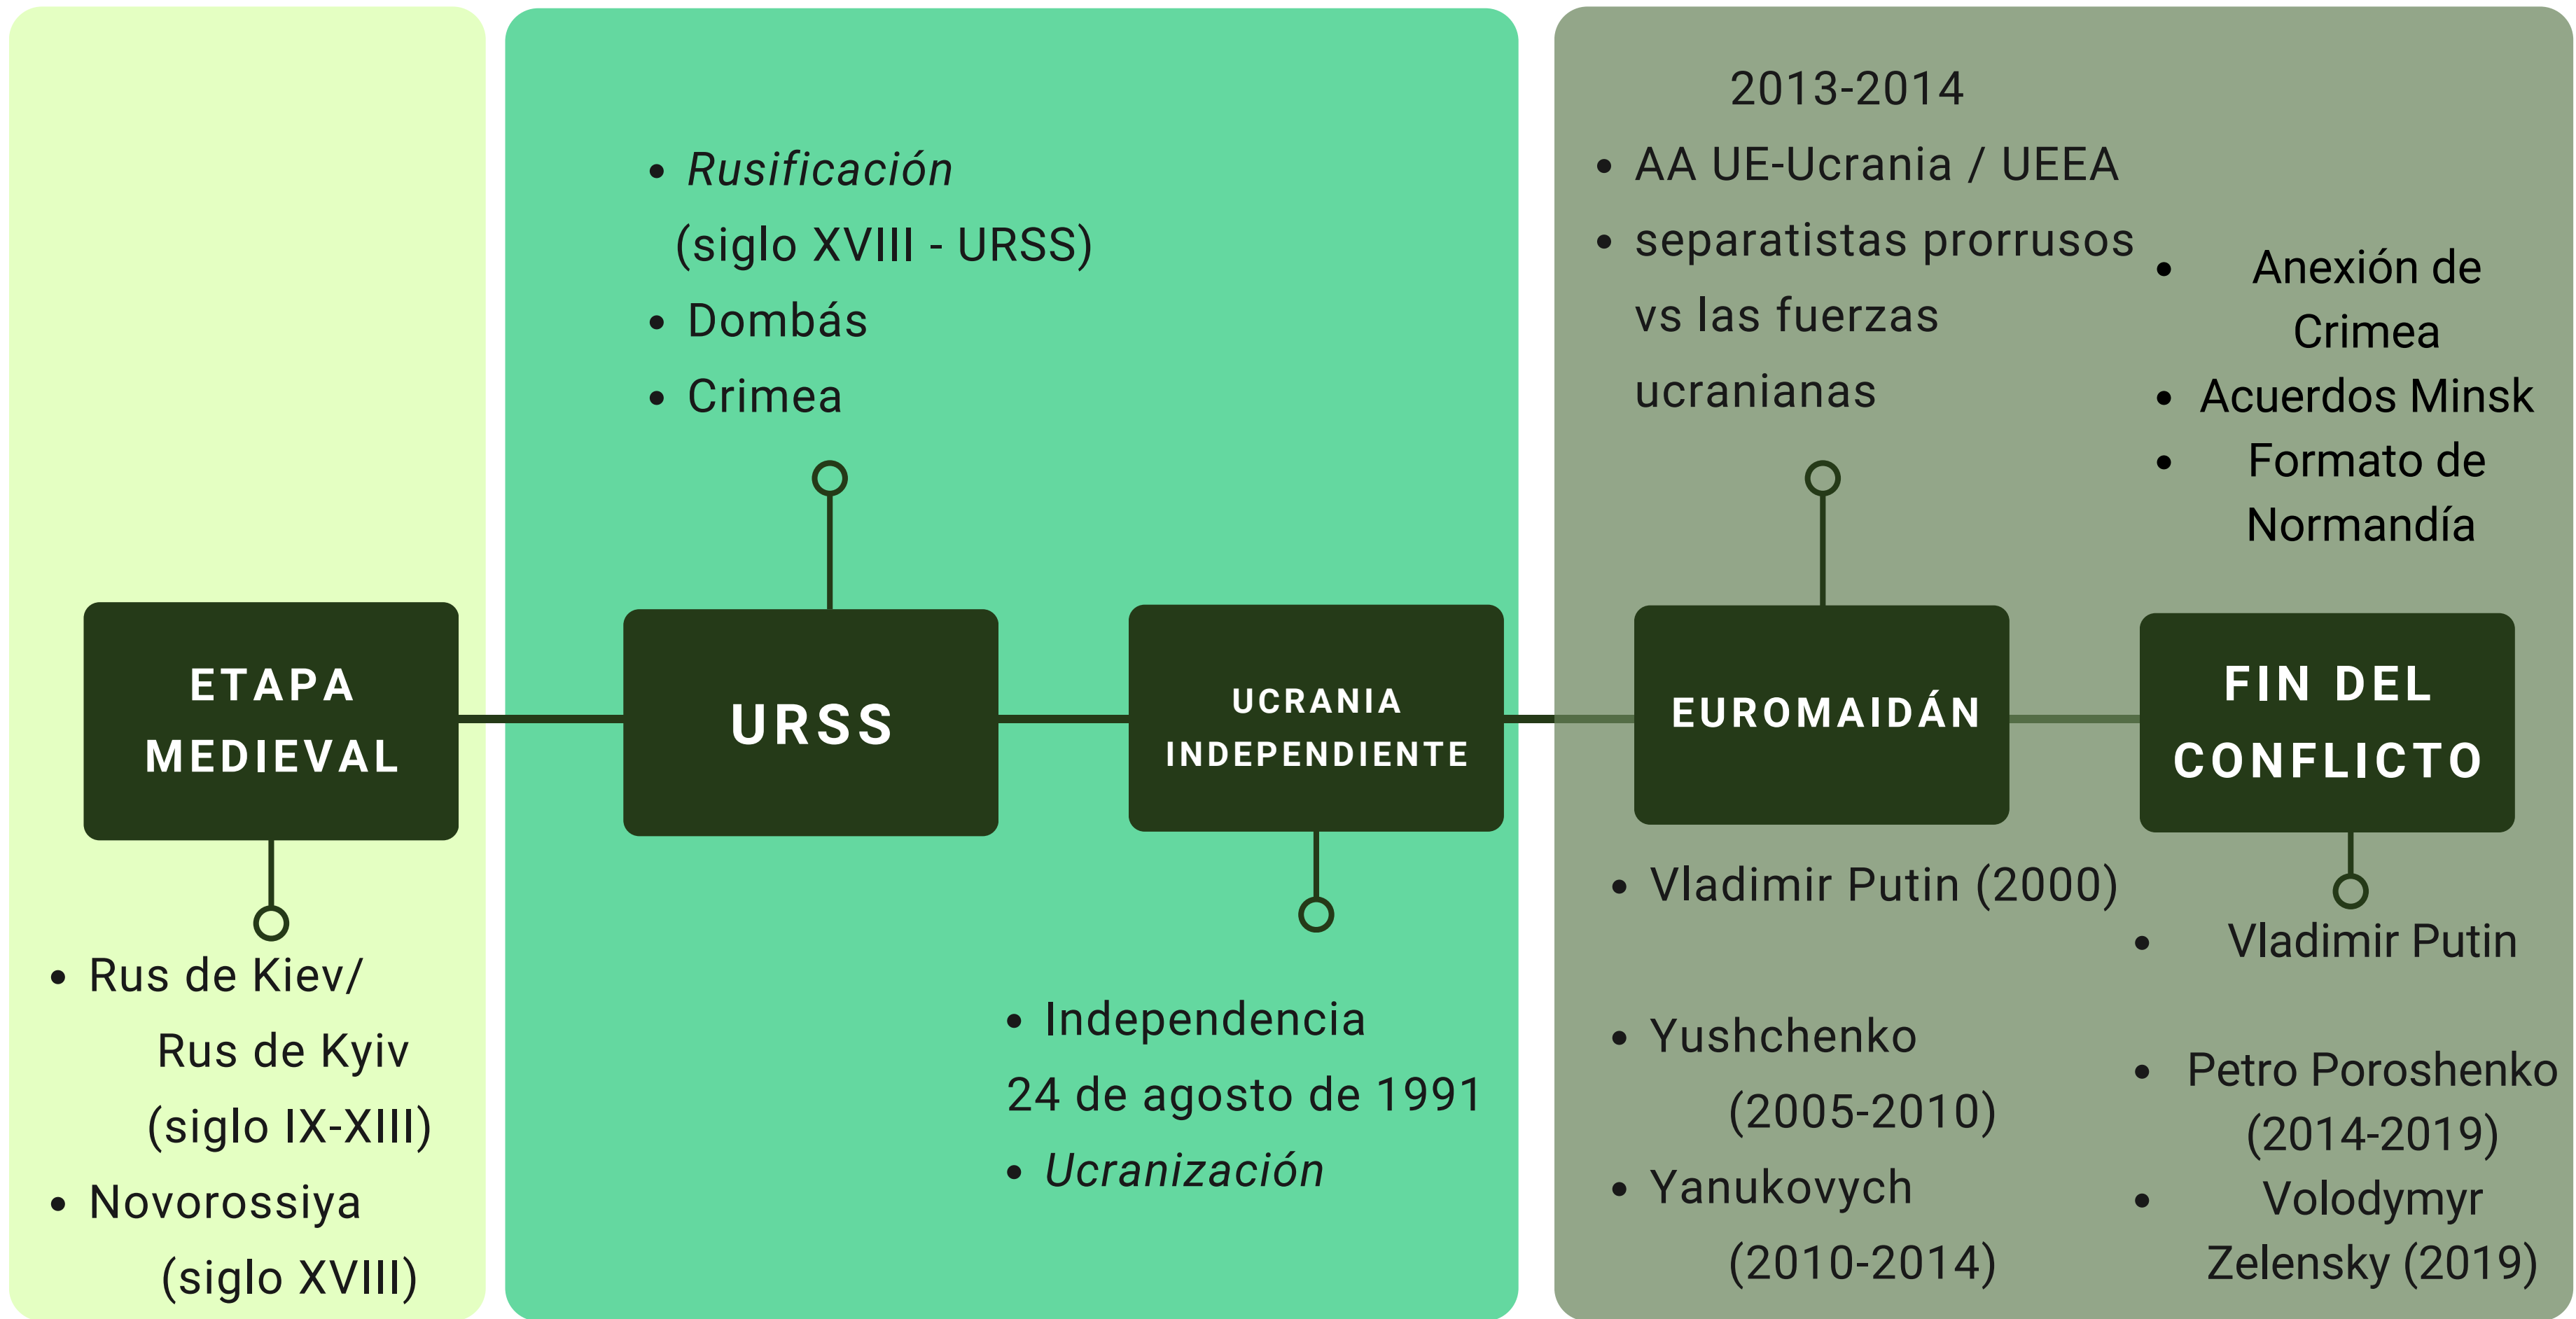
ETAPA MEDIEVAL

• Rus de Kiev/ Rus de Kyiv (siglo IX-XIII)
• Novorossiya (siglo XVIII)

• *Rusificación* (siglo XVIII - URSS)
• Dombás
• Crimea

URSS

UCRANIA INDEPENDIENTE

• Independencia 24 de agosto de 1991
• *Ucranización*

2013-2014
• AA UE-Ucrania / UEEA
• separatistas prorrusos vs las fuerzas ucranianas

EUROMAIDÁN

• Vladimir Putin (2000)
• Yushchenko (2005-2010)
• Yanukovych (2010-2014)

• Anexión de Crimea
• Acuerdos Minsk
• Formato de Normandía

FIN DEL CONFLICTO

• Vladimir Putin
• Petro Poroshenko (2014-2019)
• Volodymyr Zelensky (2019)